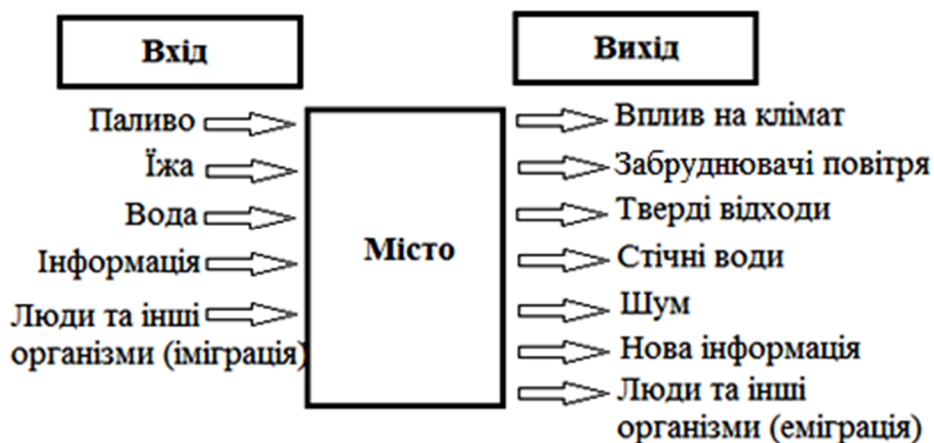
Вхід

Вихід

Паливо

Їжа

Вода

Інформація

Люди та інші організми (імміграція)

Місто

Вплив на клімат

Забруднювачі повітря

Тверді відходи

Стічні води

Шум

Нова інформація

Люди та інші організми (еміграція)